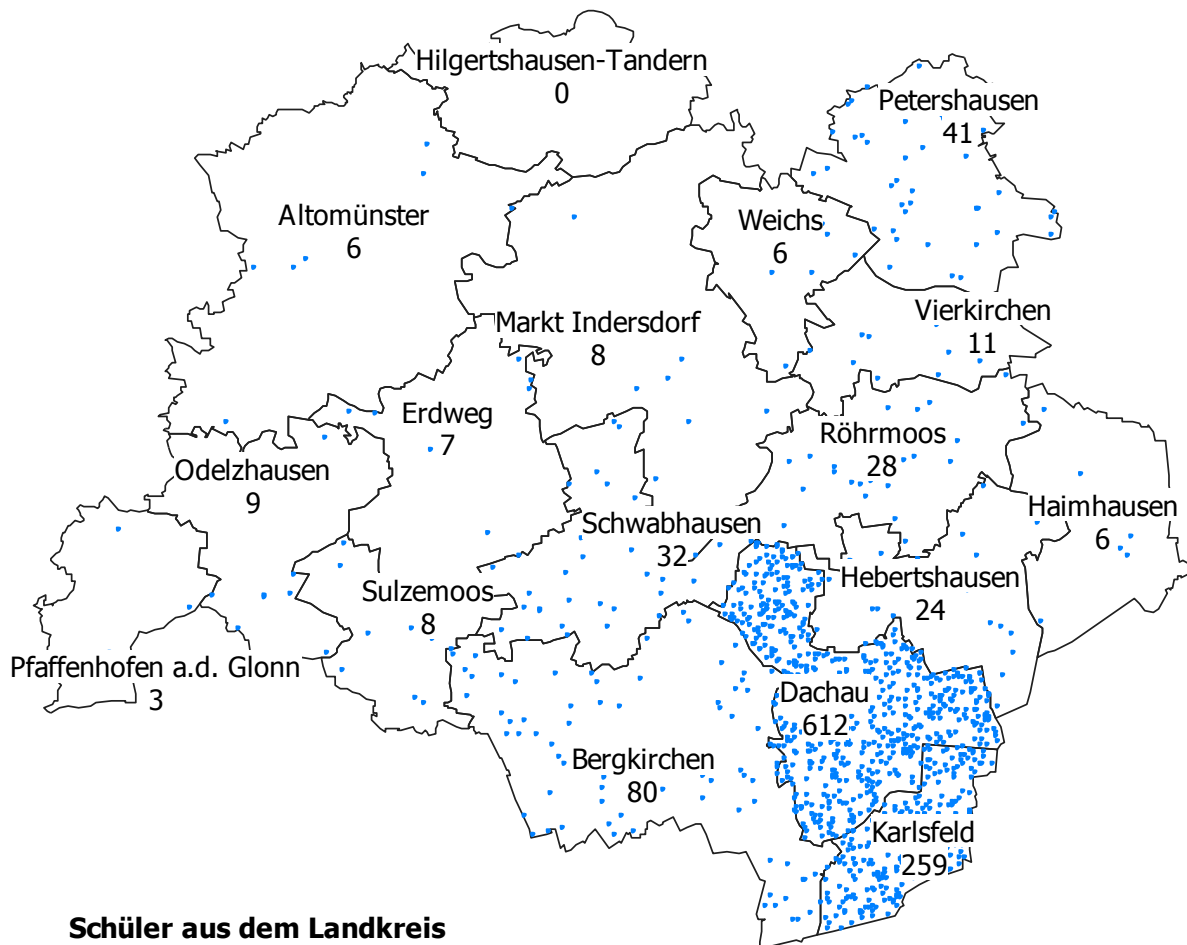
Hilgertshausen-Tandern
0

Petershausen
41

Altomünster
6

Weichs
6

Vierkirchen
11

Markt Indersdorf
8

Erdweg
7

Röhrmoos
28

Odelzhausen
9

Haimhausen
6

Schwabhausen
32

Hebertshausen
24

Sulzemoos
8

Pfaffenhofen a.d. Glonn
3

Dachau
612

Bergkirchen
80

Karlsfeld
259

Schüler aus dem Landkreis